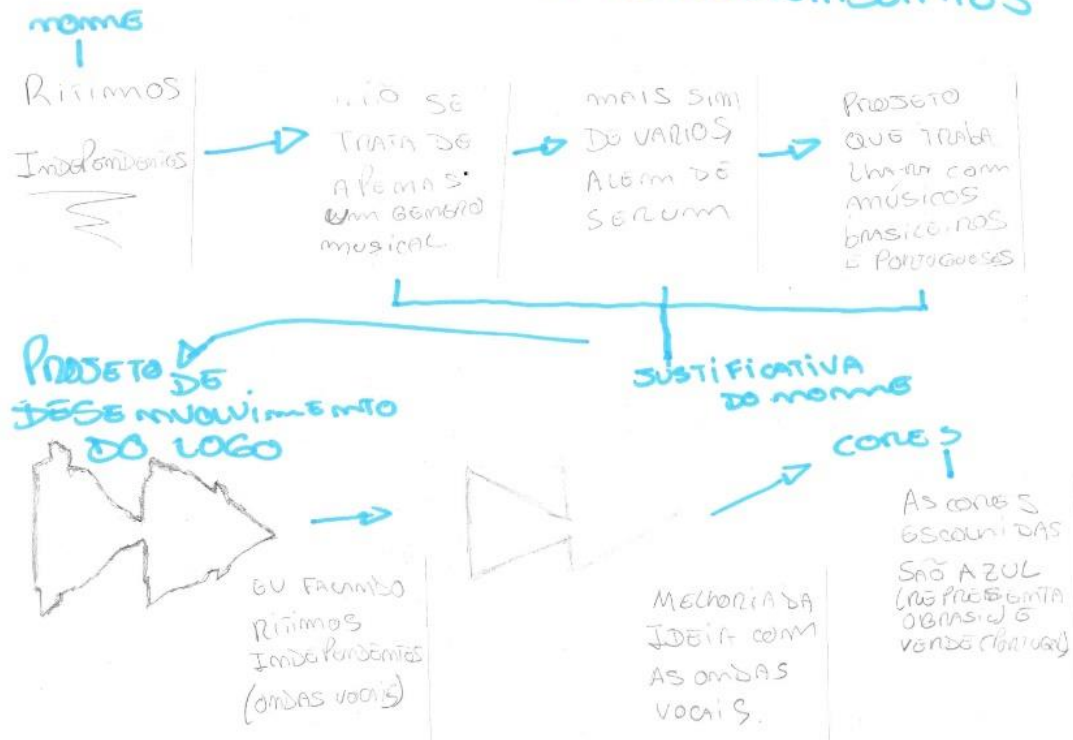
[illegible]

NOMME

RITIMOS INDEPENDENTES

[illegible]ÃO SE TRATA DE APENAS UM GENERO MUSICAL

MAIS SIM DO VARIOS ALEM DE SERUM

PROJETO QUE TRABALHA COM MÚSICOS BRASILEIROS E PORTUGUESES

JUSTIFICATIVA DO NOMME

PROJETO DE DESENVOLVIMENTO DO LOGO

EU FAZENDO RITIMOS INDEPENDENTES (ONDAS VOCAIS)

MELHORIA DA IDEIA COM AS ONDAS VOCAIS.

CORES

AS CORES ESCOLHIDAS SÃO AZUL (REPRESENTA O BRASIL) E VERDE (PORTUGAL)